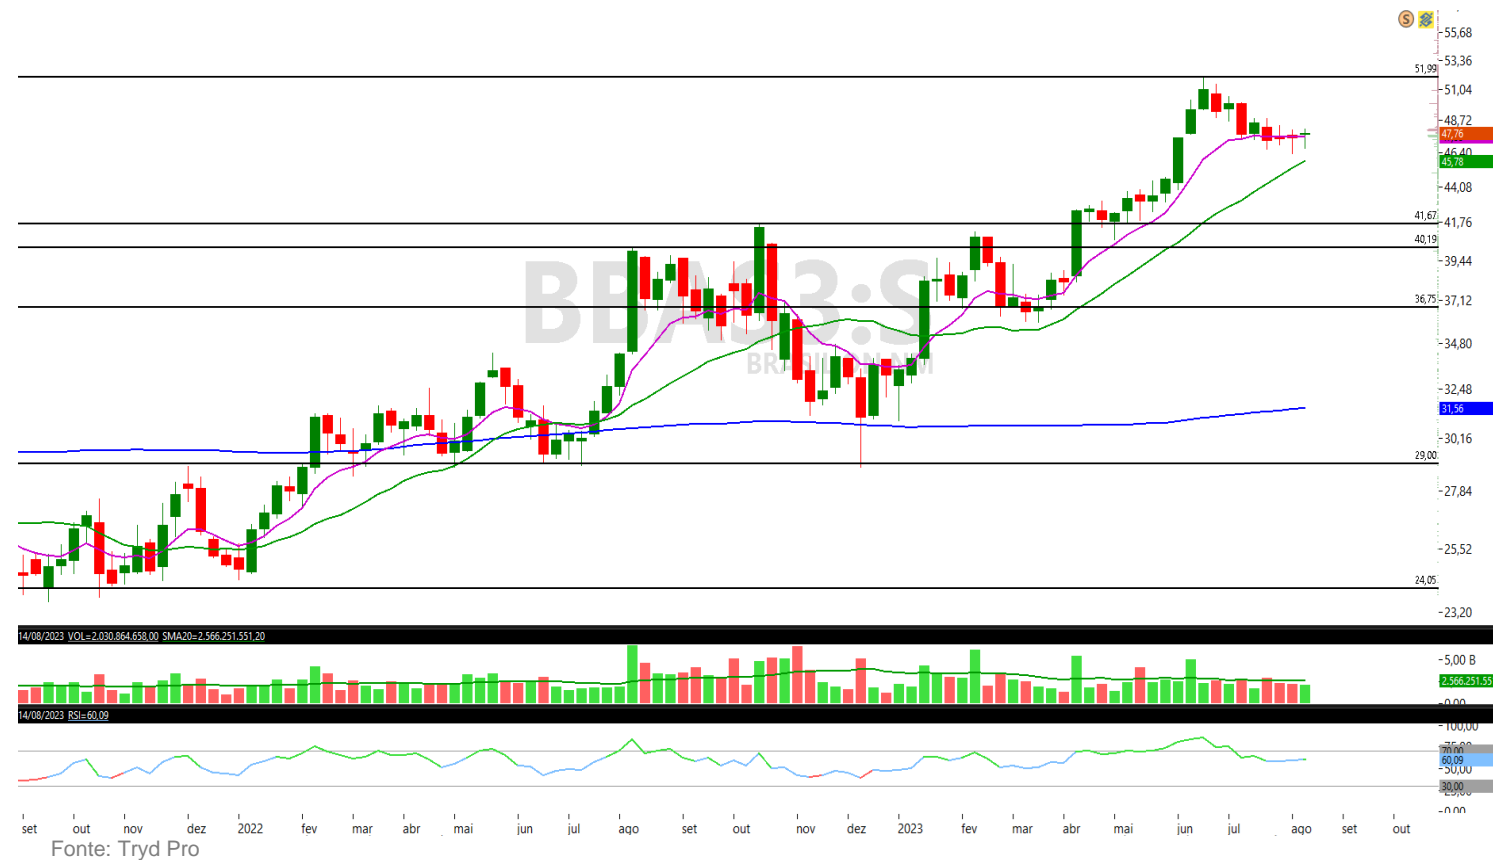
BBAS3:S
BRASIL ON NM

55,68
53,36
51,99
51,04
48,72
47,76
46,40
45,78
44,08
41,67
41,76
40,19
39,44
36,75
37,12
34,80
32,48
31,56
30,16
29,00
27,84
25,52
24,05
23,20

14/08/2023 VOL=2.030.864.658,00 SMA20=2.566.251.551,20
5,00 B
2.566.251.55
0,00

14/08/2023 RSI=60,09
100,00
70,00
60,09
50,00
30,00
0,00

set out nov dez 2022 fev mar abr mai jun jul ago set out nov dez 2023 fev mar abr mai jun jul ago set out

Fonte: Tryd Pro